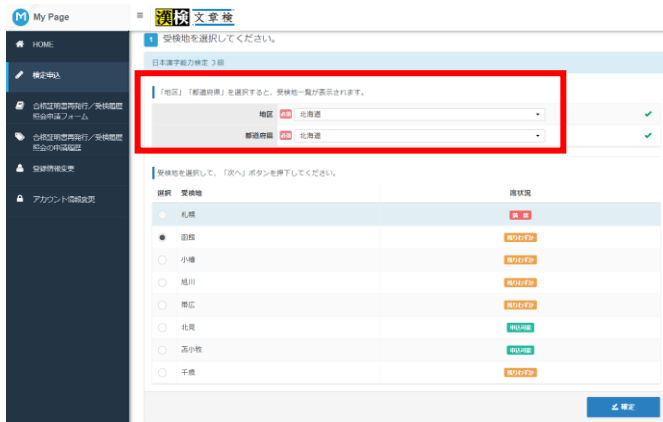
M My Page

HOME

検定申込

合格証明書再発行／受検履歴照会申請フォーム

合格証明書再発行／受検履歴照会の申請履歴

登録情報変更

アカウント情報変更

漢検 文章検

1 受検地を選択してください。

日本漢字能力検定 3級

「地区」「都道府県」を選択すると、受検地一覧が表示されます。

地区 必須 北海道

都道府県 必須 北海道

受検地を選択して、「次へ」ボタンを押下してください。

| 選択 | 受検地 | 席状況 |
|---|---|---|
| | 札幌 | 満席 |
| | 函館 | 残りわずか |
| | 小樽 | 残りわずか |
| | 旭川 | 残りわずか |
| | 帯広 | 残りわずか |
| | 北見 | 申込可能 |
| | 苫小牧 | 申込可能 |
| | 千歳 | 残りわずか |

確定